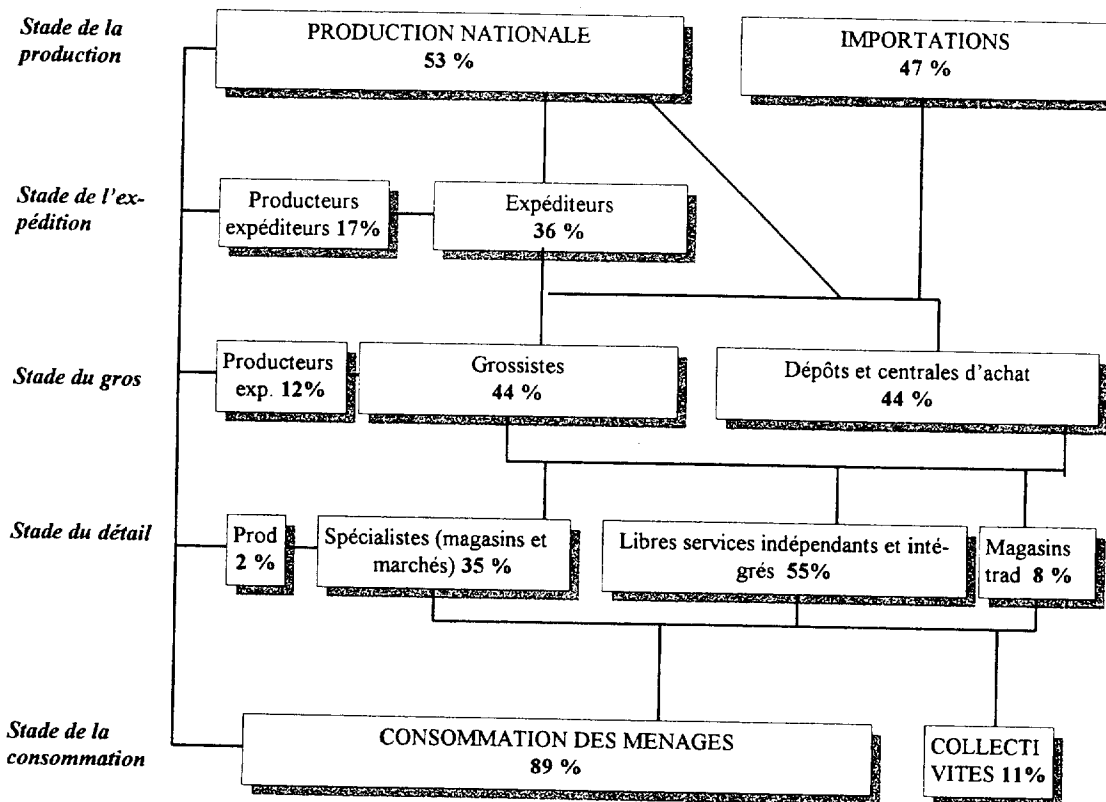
Stade de la production

PRODUCTION NATIONALE
53 %

IMPORTATIONS
47 %

Stade de l'expédition

Producteurs expéditeurs 17%

Expéditeurs
36 %

Stade du gros

Producteurs exp. 12%

Grossistes
44 %

Dépôts et centrales d'achat
44 %

Stade du détail

Prod
2 %

Spécialistes (magasins et marchés) 35 %

Libres services indépendants et intégrés 55%

Magasins trad 8 %

Stade de la consommation

CONSOMMATION DES MENAGES
89 %

COLLECTI VITES 11%